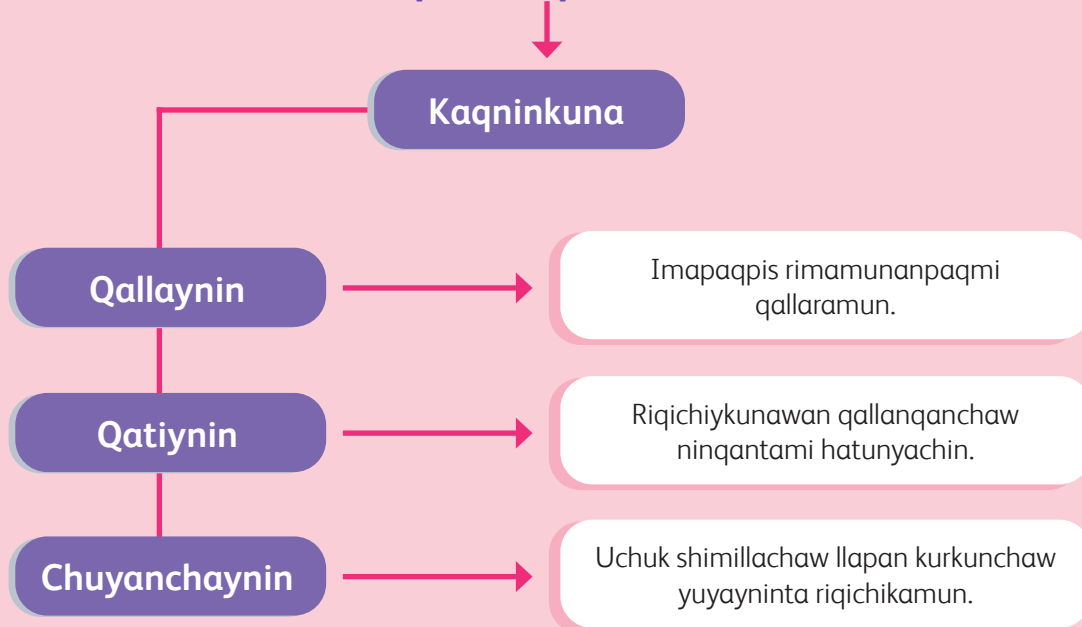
Kaqninkuna

Qallaynin

Imapaqpis rimamunanpaqmi qallaramun.

Qatiynin

Riqichiykunawan qallanqanchaw ninqantami hatunyachin.

Chuyanchaynin

Uchuk shimillachaw llapan kurkunchaw yuyayninta riqichikamun.